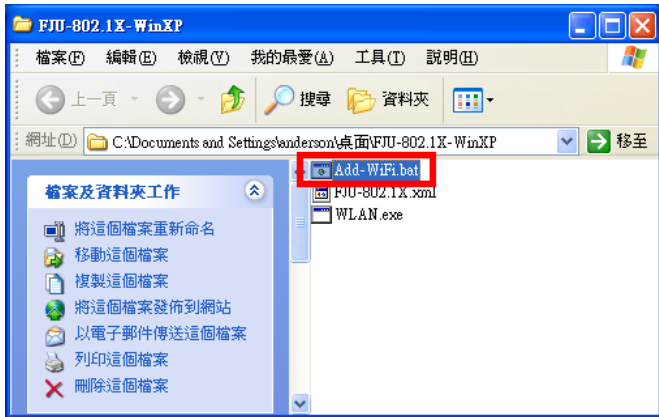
FJU-802.1X-WinXP

檔案(F) 編輯(E) 檢視(V) 我的最愛(A) 工具(T) 說明(H)

上一頁 搜尋 資料夾

網址(D) C:\Documents and Settings\anderson\桌面\FJU-802.1X-WinXP 移至

檔案及資料夾工作

將這個檔案重新命名
移動這個檔案
複製這個檔案
將這個檔案發佈到網站
以電子郵件傳送這個檔案
列印這個檔案
刪除這個檔案

Add-WiFi.bat
FJU-802.1X.xml
WLAN.exe